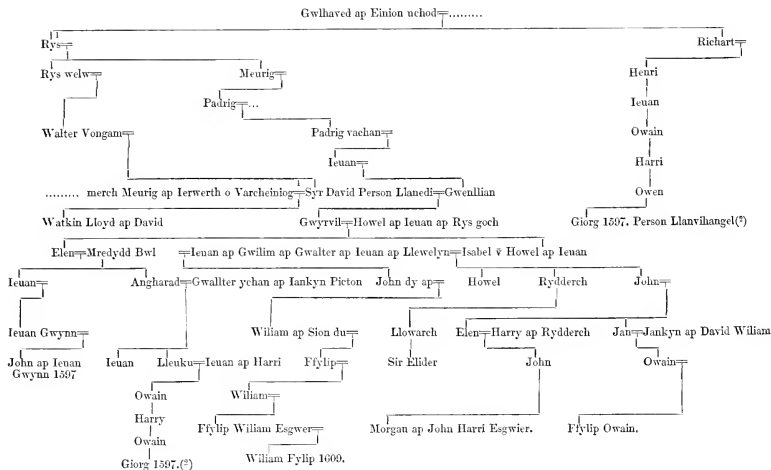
Gwlhaved ap Einion uchod=.........

Rys=
Richart=
Rys welw=
Meurig=
Henri
Padrig=...
Ieuan
Walter Vongam=
Padrig vachan=
Owain
Ieuan=
Harri
......... merch Meurig ap Ierwerth o Varcheiniog=Syr David Person Llanedi=Gwenllian
Owen
Watkin Lloyd ap David
Gwyrvil=Howel ap Ieuan ap Rys goch
Giorg 1597, Person Llanvihangel(?)
Elen=Mredydd Bwl
=Ieuan ap Gwilim ap Gwalter ap Ieuan ap Llewelyn=Isabel ṽ Howel ap Ieuan
Ieuan=
Angharad=Gwallter ychan ap Iankyn Picton
John dy ap=
Howel
Rydderch
John=
Ieuan Gwynn=
Wiliam ap Sion du=
Llowarch
Elen=Harry ap Rydderch
Jan=Jankyn ap David Wiliam
John ap Ienan Gwynn 1597
Ieuan
Lleuku=Ieuan ap Harri
Ffylip=
Sir Elider
John
Owain=
Owain
Wiliam=
Harry
Ffylip Wiliam Esgwer=
Morgan ap John Harri Esgwier.
Ffylip Owain.
Owain
Giorg 1597.(?)
Wiliam Fylip 1600.